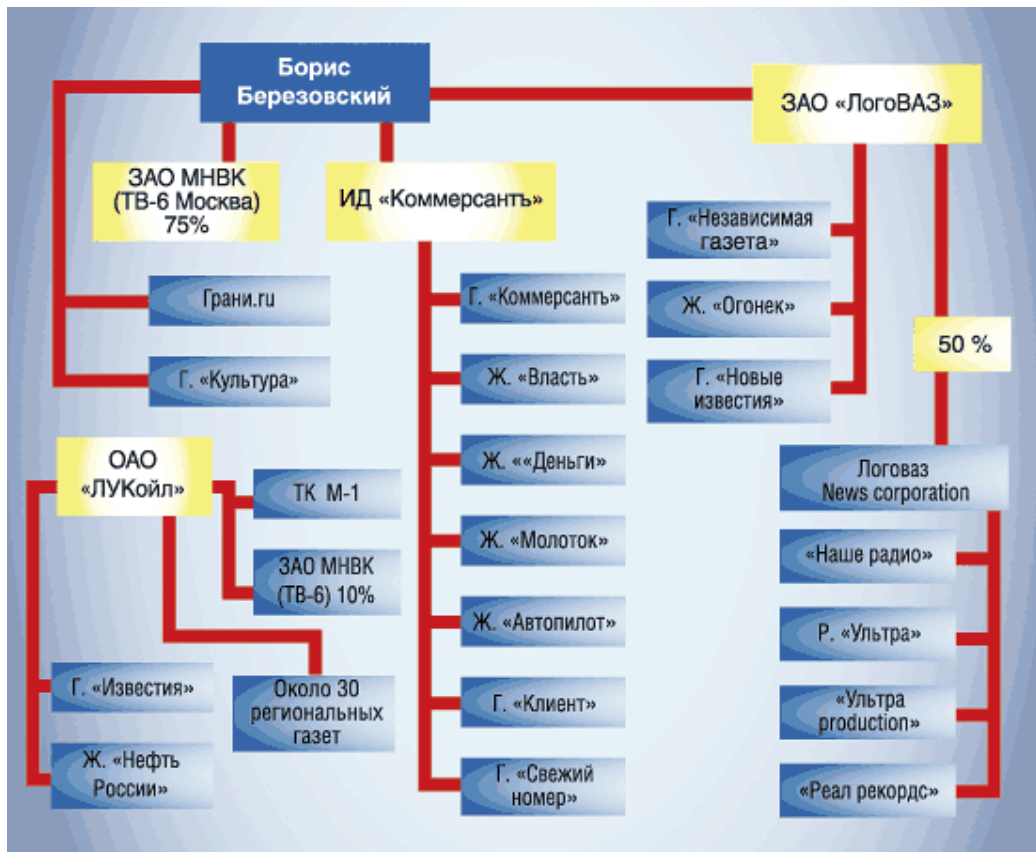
Борис Березовский

ЗАО «ЛогоВАЗ»

ЗАО МНВК (ТВ-6 Москва) 75%

ИД «Коммерсантъ»

Грани.ru

Г. «Культура»

Г. «Коммерсантъ»

Ж. «Власть»

Ж. ««Деньги»

Ж. «Молоток»

Ж. «Автопилот»

Г. «Клиент»

Г. «Свежий номер»

Г. «Независимая газета»

Ж. «Огонек»

Г. «Новые известия»

50 %

Логовaз News corporation

«Наше радио»

Р. «Ультра»

«Ультра production»

«Реал рекордс»

ОАО «ЛУКойл»

ТК М-1

ЗАО МНВК (ТВ-6) 10%

Около 30 региональных газет

Г. «Известия»

Ж. «Нефть России»